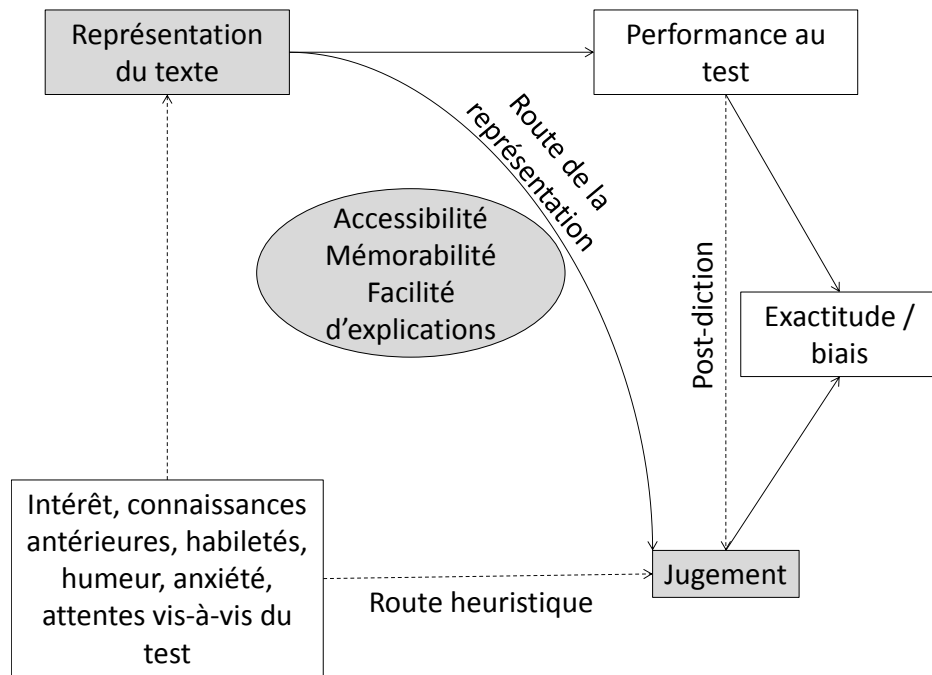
Représentation du texte

Performance au test

Route de la représentation

Accessibilité
Mémorabilité
Facilité d'explications

Post-diction

Exactitude / biais

Intérêt, connaissances antérieures, habiletés, humeur, anxiété, attentes vis-à-vis du test

Route heuristique

Jugement